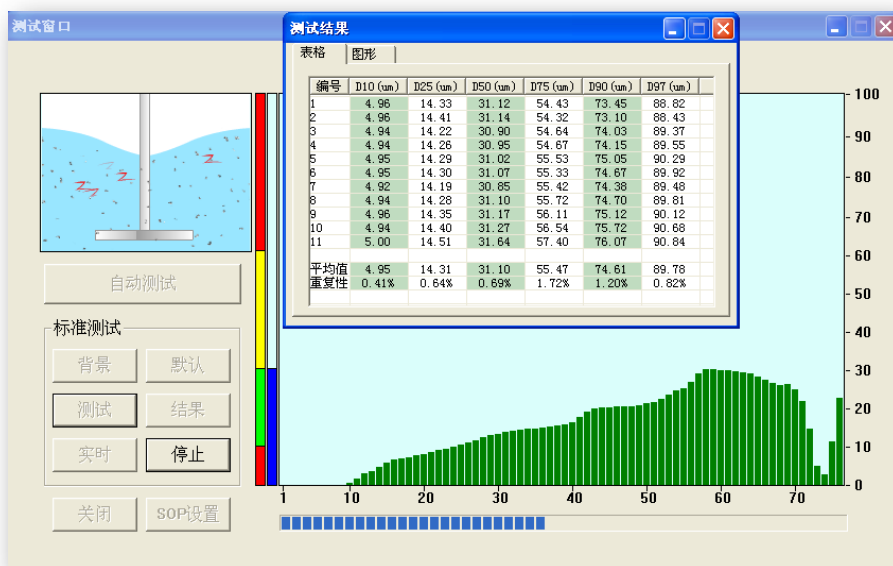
测试窗口

测试结果

表格 图形

| 编号 | D10(um) | D25(um) | D50(um) | D75(um) | D90(um) | D97(um) |
|---|---|---|---|---|---|---|
| 1 | 4.96 | 14.33 | 31.12 | 54.43 | 73.45 | 88.82 |
| 2 | 4.96 | 14.41 | 31.14 | 54.32 | 73.10 | 88.43 |
| 3 | 4.94 | 14.22 | 30.90 | 54.64 | 74.03 | 89.37 |
| 4 | 4.94 | 14.26 | 30.95 | 54.67 | 74.15 | 89.55 |
| 5 | 4.95 | 14.29 | 31.02 | 55.53 | 75.05 | 90.29 |
| 6 | 4.95 | 14.30 | 31.07 | 55.33 | 74.67 | 89.92 |
| 7 | 4.92 | 14.19 | 30.85 | 55.42 | 74.38 | 89.48 |
| 8 | 4.94 | 14.28 | 31.10 | 55.72 | 74.70 | 89.81 |
| 9 | 4.96 | 14.35 | 31.17 | 56.11 | 75.12 | 90.12 |
| 10 | 4.94 | 14.40 | 31.27 | 56.54 | 75.72 | 90.68 |
| 11 | 5.00 | 14.51 | 31.64 | 57.40 | 76.07 | 90.84 |
| 平均值 | 4.95 | 14.31 | 31.10 | 55.47 | 74.61 | 89.78 |
| 重复性 | 0.41% | 0.64% | 0.69% | 1.72% | 1.20% | 0.82% |

自动测试

标准测试

背景 默认

测试 结果

实时 停止

关闭 SOP设置

100
90
80
70
60
50
40
30
20
10
0

1 10 20 30 40 50 60 70